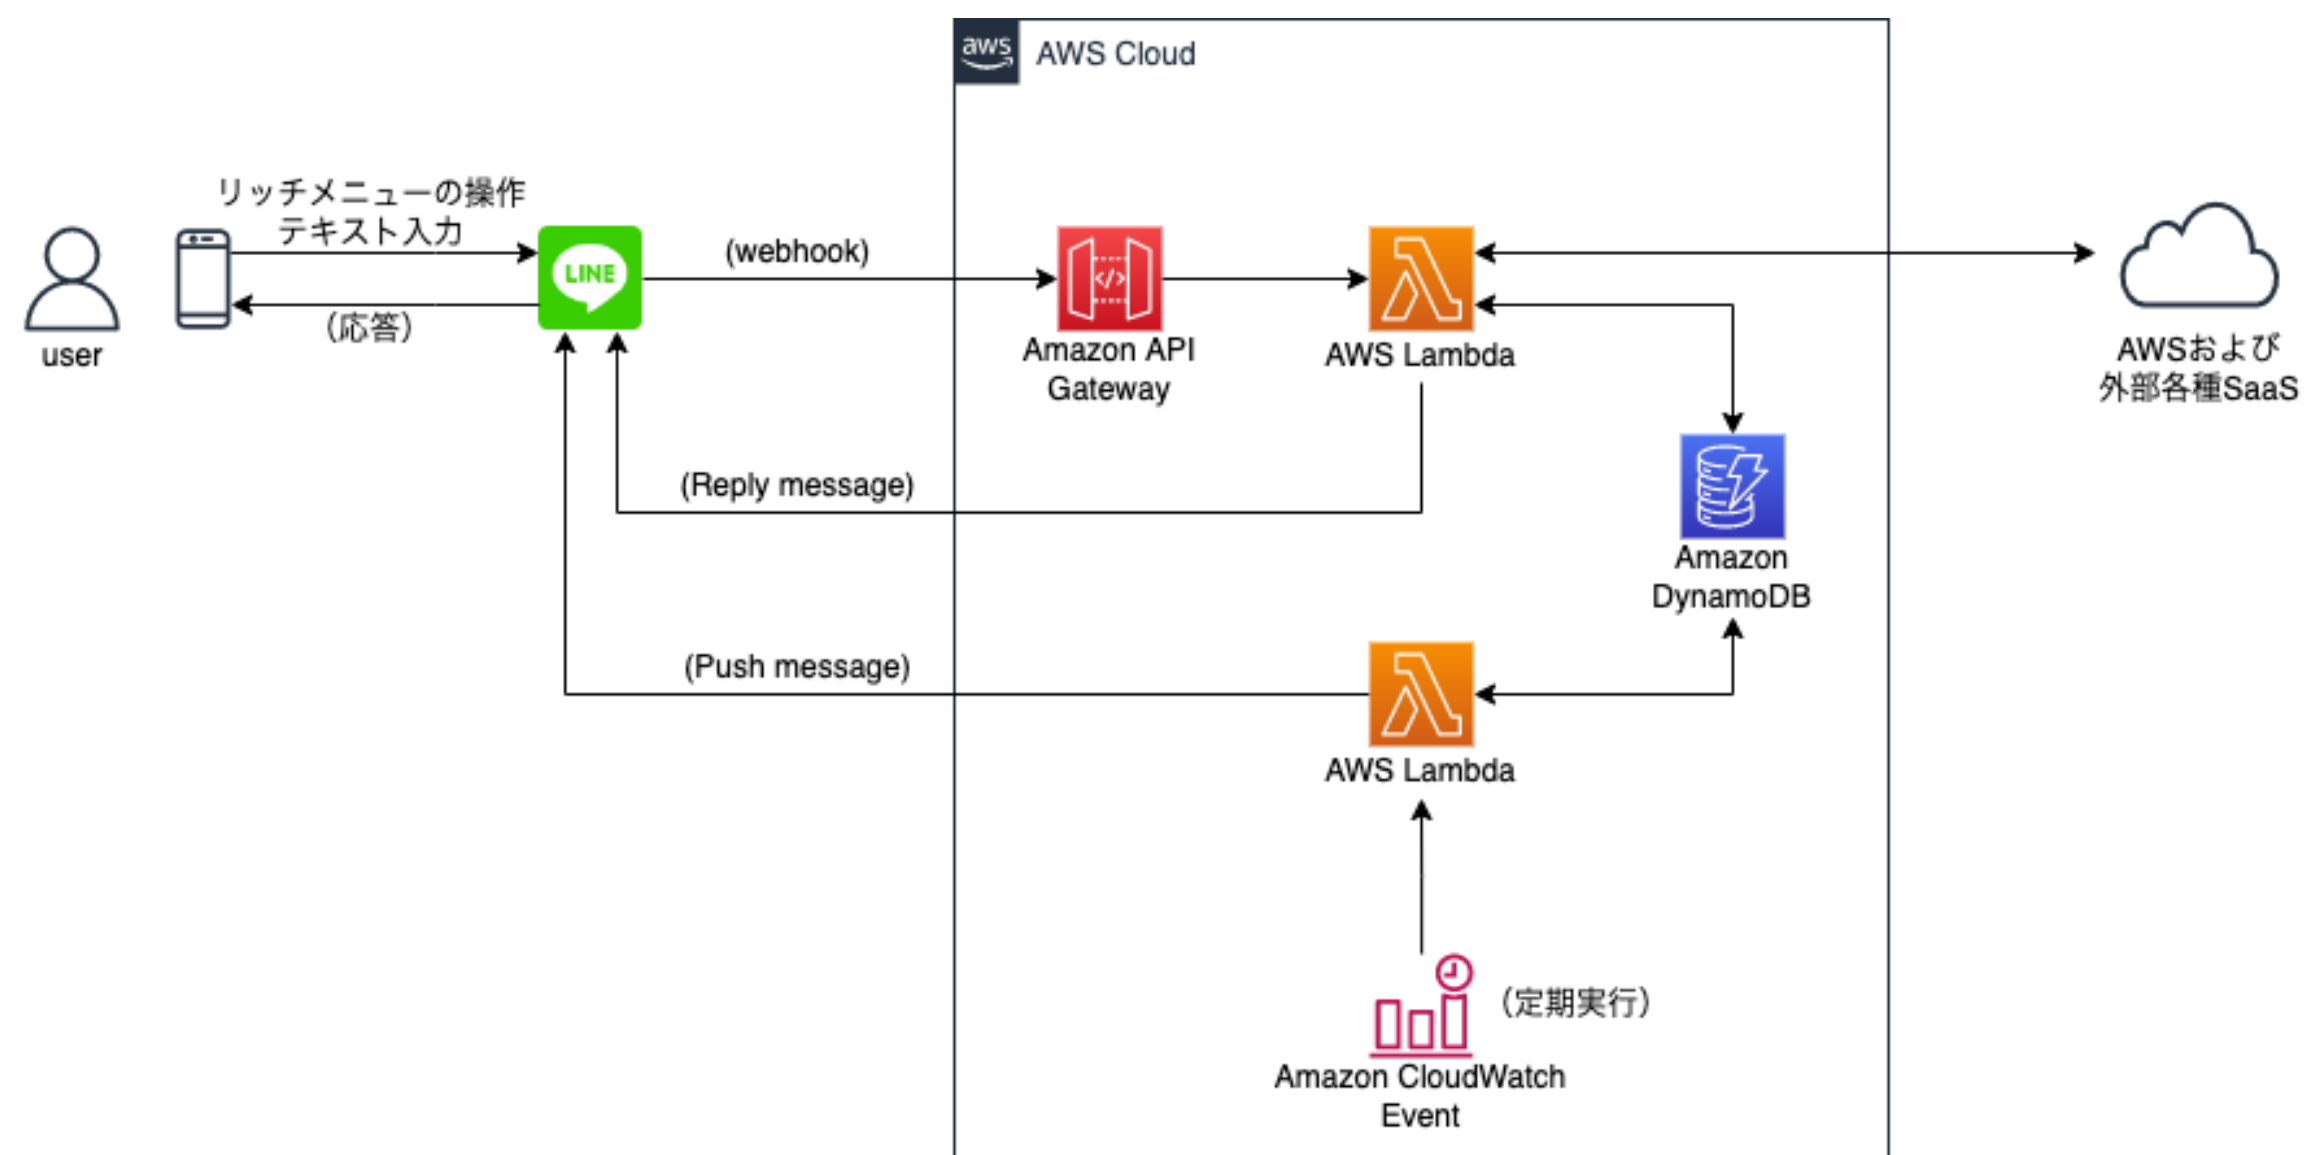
aws AWS Cloud

リッチメニューの操作
テキスト入力

user

(応答)

LINE

(webhook)

Amazon API Gateway

AWS Lambda

AWSおよび外部各種SaaS

(Reply message)

Amazon DynamoDB

(Push message)

AWS Lambda

(定期実行)

Amazon CloudWatch Event